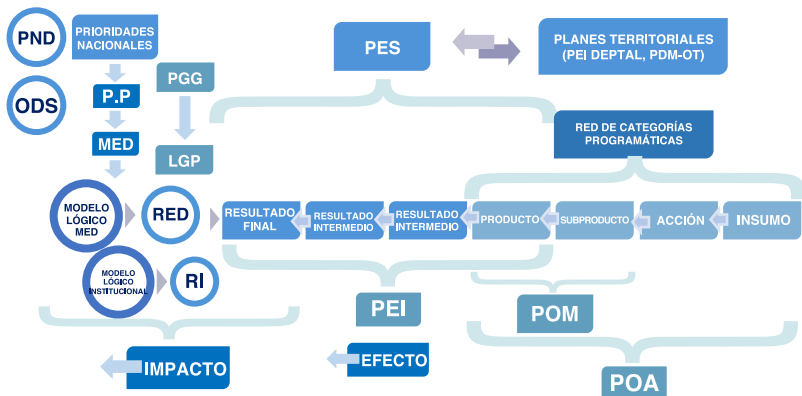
PND

PRIORIDADES NACIONALES

ODS

P.P

MED

PGG

LGP

PES

PLANES TERRITORIALES (PEI DEPTAL, PDM-OT)

RED DE CATEGORÍAS PROGRAMÁTICAS

MODELO LÓGICO MED

RED

RESULTADO FINAL

RESULTADO INTERMEDIO

RESULTADO INTERMEDIO

PRODUCTO

SUBPRODUCTO

ACCIÓN

INSUMO

MODELO LÓGICO INSTITUCIONAL

RI

PEI

POM

IMPACTO

EFECTO

POA